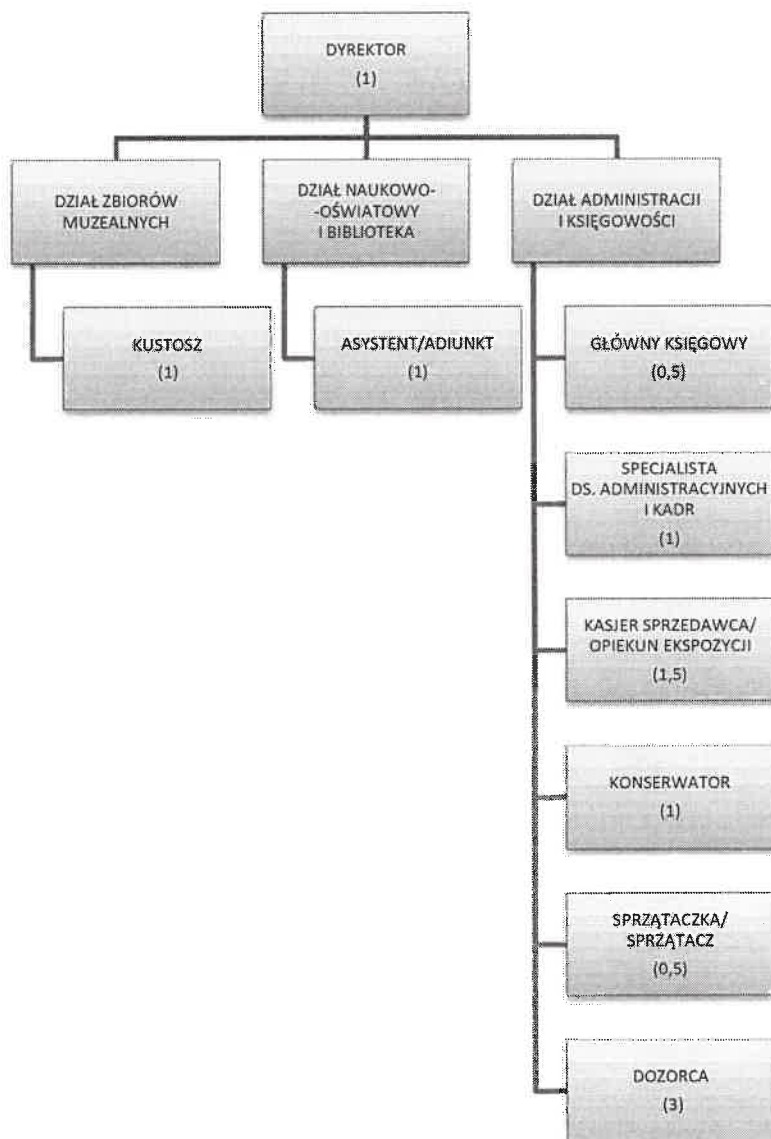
DYREKTOR
(1)

DZIAŁ ZBIORÓW MUZEALNYCH

DZIAŁ NAUKOWO-OŚWIATOWY I BIBLIOTEKA

DZIAŁ ADMINISTRACJI I KSIĘGOWOŚCI

KUSTOSZ
(1)

ASYSTENT/ADIUNKT
(1)

GŁÓWNY KSIĘGOWY
(0,5)

SPECJALISTA DS. ADMINISTRACYJNYCH I KADR
(1)

KASJER SPRZEDAWCA/ OPIEKUN EKSPOZYCJI
(1,5)

KONSERWATOR
(1)

SPRZĄTACZKA/ SPRZĄTACZ
(0,5)

DOZORCA
(3)